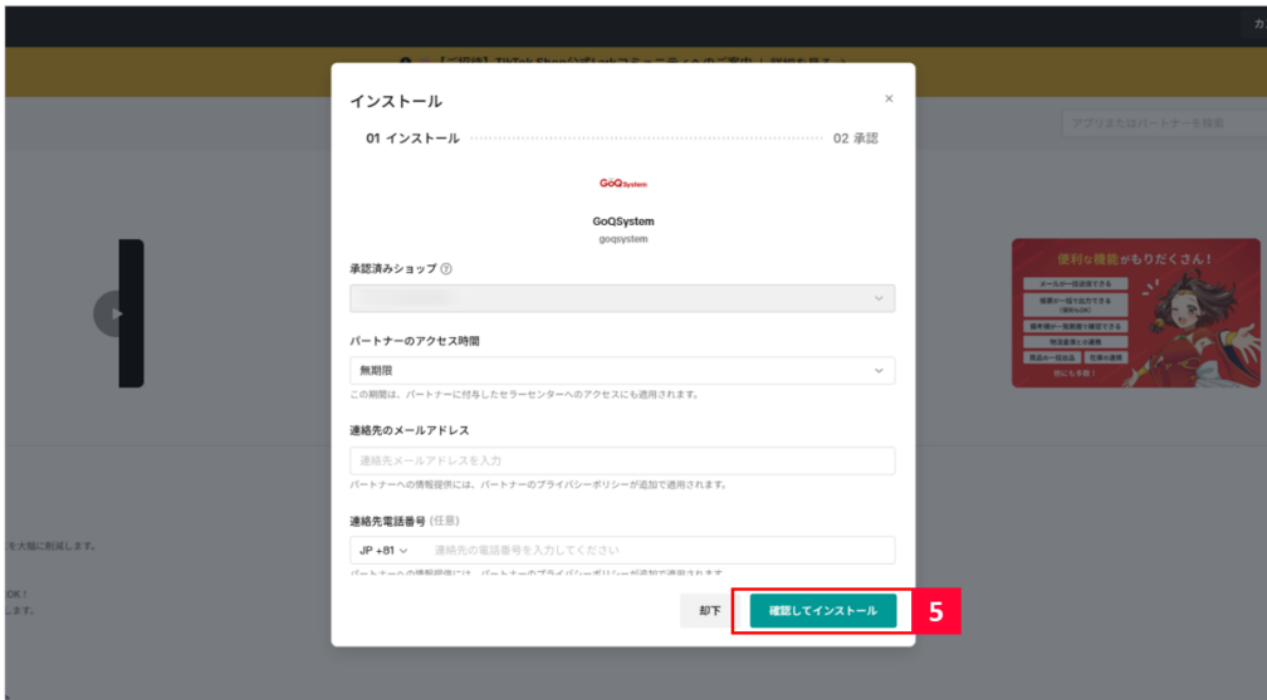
インストール

×

01 インストール

02 承認

GoQSystem

GoQSystem

goqsystem

承認済みショップ ⓘ

パートナーのアクセス時間

無期限

この期間は、パートナーに付与したセラーセンターへのアクセスにも適用されます。

連絡先のメールアドレス

連絡先メールアドレスを入力

パートナーへの情報提供には、パートナーのプライバシーポリシーが追加で適用されます。

連絡先電話番号 (任意)

JP +81 ∨ 連絡先の電話番号を入力してください

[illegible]

却下

確認してインストール

5

アプリまたはパートナーを検索

便利な機能がもりだくさん！

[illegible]

を大幅に削減します。

OK！

します。